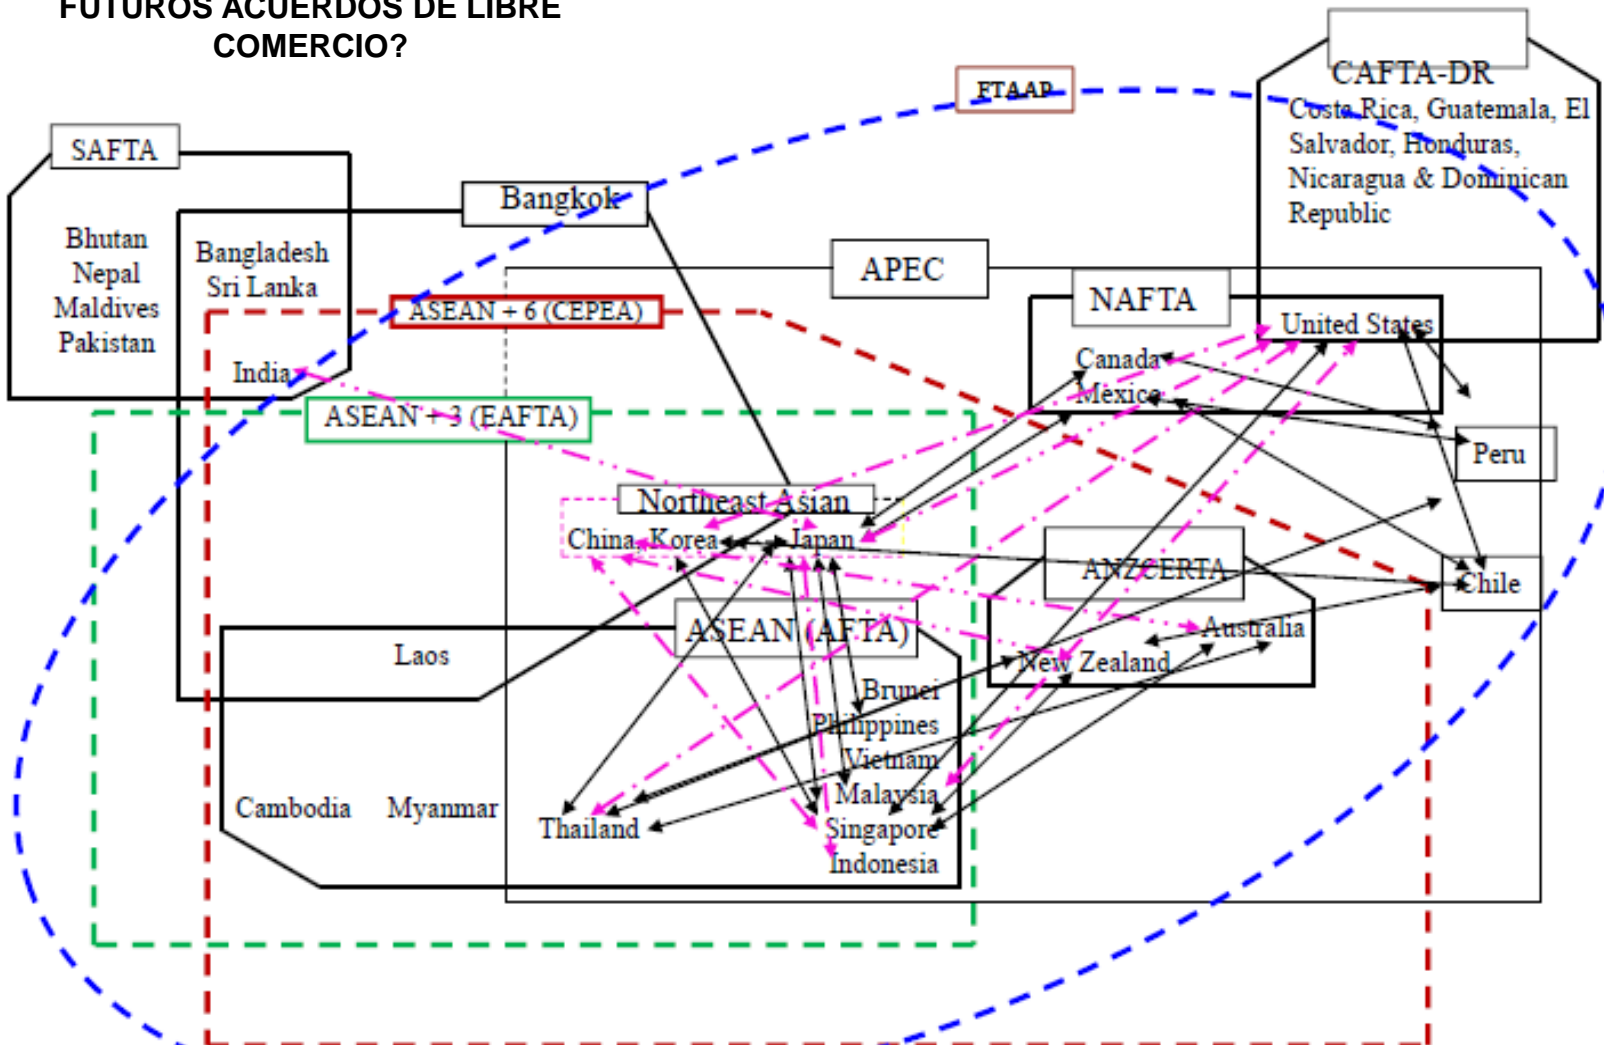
FUTUROS ACUERDOS DE LIBRE COMERCIO?

SAFTA
Bhutan
Nepal
Maldives
Pakistan
Bangladesh
Sri Lanka
India
Bangkok
FTAAP
CAFTA-DR
Costa Rica, Guatemala, El Salvador, Honduras, Nicaragua & Dominican Republic
APEC
ASEAN + 6 (CEPEA)
ASEAN + 3 (EAFTA)
NAFTA
United States
Canada
Mexico
Peru
Chile
Northeast Asian
China, Korea
Japan
ANZCERTA
Australia
New Zealand
ASEAN (AFTA)
Laos
Brunei
Philippines
Vietnam
Malaysia
Singapore
Indonesia
Cambodia
Myanmar
Thailand